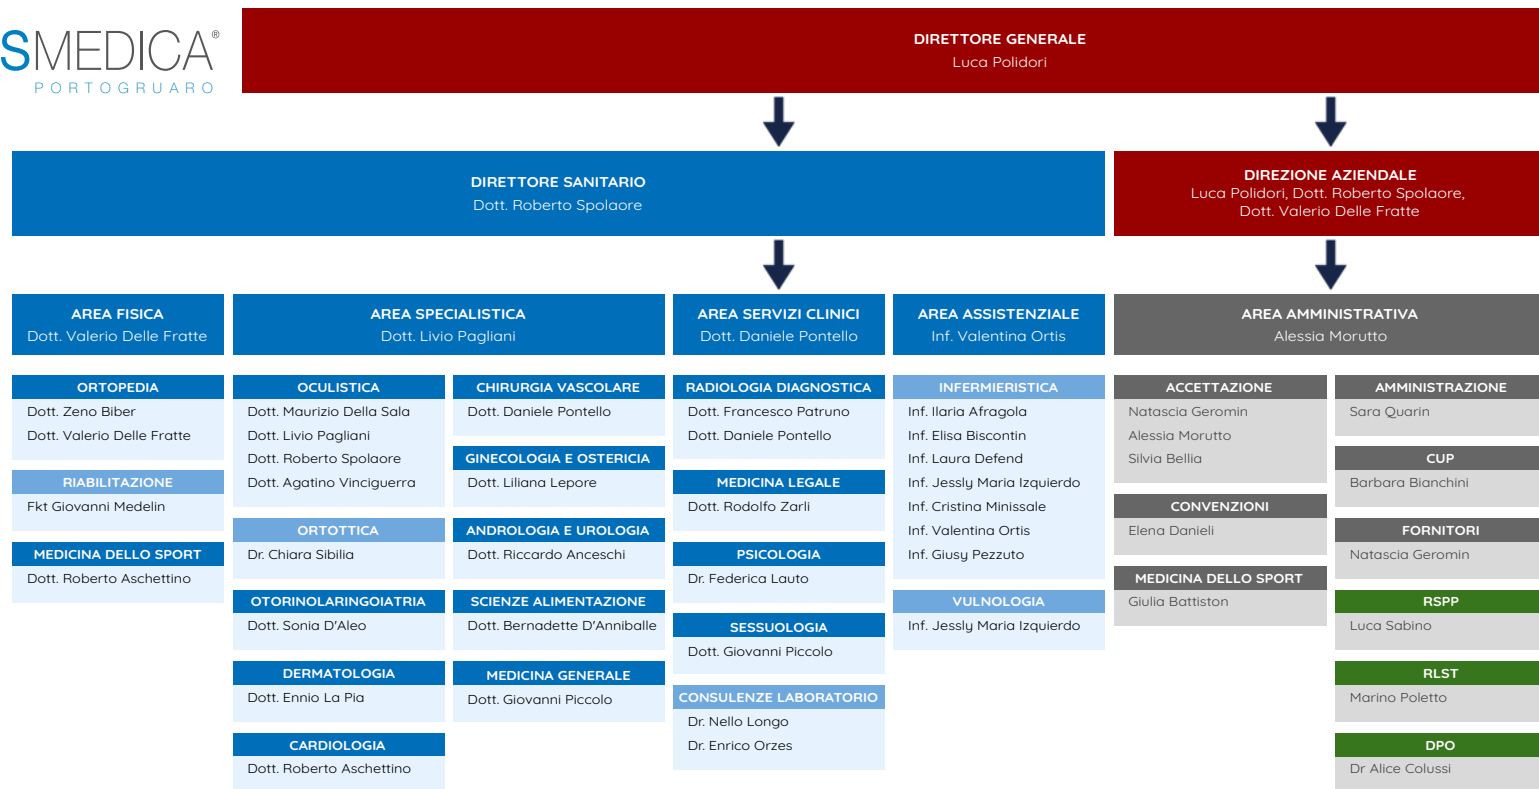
SMEDICA®
PORTOGRUARO

DIRETTORE GENERALE
Luca Polidori

DIRETTORE SANITARIO
Dott. Roberto Spolaore

DIREZIONE AZIENDALE
Luca Polidori, Dott. Roberto Spolaore, Dott. Valerio Delle Fratte

AREA FISICA
Dott. Valerio Delle Fratte

ORTOPEDIA
Dott. Zeno Biber
Dott. Valerio Delle Fratte

RIABILITAZIONE
Fkt Giovanni Medelin

MEDICINA DELLO SPORT
Dott. Roberto Aschettino

AREA SPECIALISTICA
Dott. Livio Pagliani

OCULISTICA
Dott. Maurizio Della Sala
Dott. Livio Pagliani
Dott. Roberto Spolaore
Dott. Agatino Vinciguerra

ORTOTTICA
Dr. Chiara Sibilia

OTORINOLARINGOIATRIA
Dott. Sonia D'Aleo

DERMATOLOGIA
Dott. Ennio La Pia

CARDIOLOGIA
Dott. Roberto Aschettino

CHIRURGIA VASCOLARE
Dott. Daniele Pontello

GINECOLOGIA E OSTERICIA
Dott. Liliana Lepore

ANDROLOGIA E UROLOGIA
Dott. Riccardo Anceschi

SCIENZE ALIMENTAZIONE
Dott. Bernadette D'Anniballe

MEDICINA GENERALE
Dott. Giovanni Piccolo

AREA SERVIZI CLINICI
Dott. Daniele Pontello

RADIOLOGIA DIAGNOSTICA
Dott. Francesco Patruno
Dott. Daniele Pontello

MEDICINA LEGALE
Dott. Rodolfo Zarli

PSICOLOGIA
Dr. Federica Lauto

SESSUOLOGIA
Dott. Giovanni Piccolo

CONSULENZE LABORATORIO
Dr. Nello Longo
Dr. Enrico Orzes

AREA ASSISTENZIALE
Inf. Valentina Ortis

INFERMIERISTICA
Inf. Ilaria Afragola
Inf. Elisa Biscontin
Inf. Laura Defend
Inf. Jessly Maria Izquierdo
Inf. Cristina Minissale
Inf. Valentina Ortis
Inf. Giusy Pezzuto

VULNOLOGIA
Inf. Jessly Maria Izquierdo

AREA AMMINISTRATIVA
Alessia Morutto

ACCETTAZIONE
Natascia Geromin
Alessia Morutto
Silvia Bellia

CONVENZIONI
Elena Danieli

MEDICINA DELLO SPORT
Giulia Battiston

AMMINISTRAZIONE
Sara Quarin

CUP
Barbara Bianchini

FORNITORI
Natascia Geromin

RSPP
Luca Sabino

RLST
Marino Poletto

DPO
Dr Alice Colussi